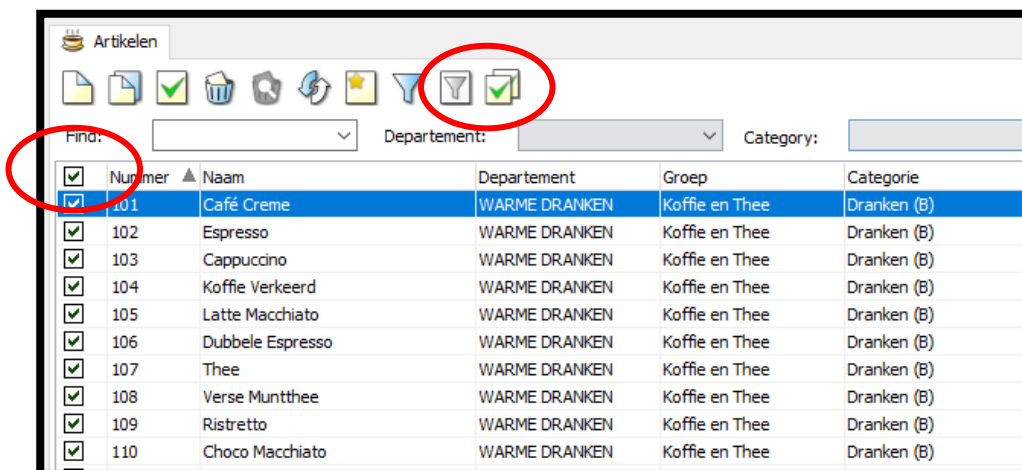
Artikelen

Find:
Departement:
Category:

| | Nummer | Naam | Departement | Groep | Categorie |
|---|---|---|---|---|---|
| ☑ | 101 | Café Creme | WARME DRANKEN | Koffie en Thee | Dranken (B) |
| ☑ | 102 | Espresso | WARME DRANKEN | Koffie en Thee | Dranken (B) |
| ☑ | 103 | Cappuccino | WARME DRANKEN | Koffie en Thee | Dranken (B) |
| ☑ | 104 | Koffie Verkeerd | WARME DRANKEN | Koffie en Thee | Dranken (B) |
| ☑ | 105 | Latte Macchiato | WARME DRANKEN | Koffie en Thee | Dranken (B) |
| ☑ | 106 | Dubbele Espresso | WARME DRANKEN | Koffie en Thee | Dranken (B) |
| ☑ | 107 | Thee | WARME DRANKEN | Koffie en Thee | Dranken (B) |
| ☑ | 108 | Verse Muntthee | WARME DRANKEN | Koffie en Thee | Dranken (B) |
| ☑ | 109 | Ristretto | WARME DRANKEN | Koffie en Thee | Dranken (B) |
| ☑ | 110 | Choco Macchiato | WARME DRANKEN | Koffie en Thee | Dranken (B) |